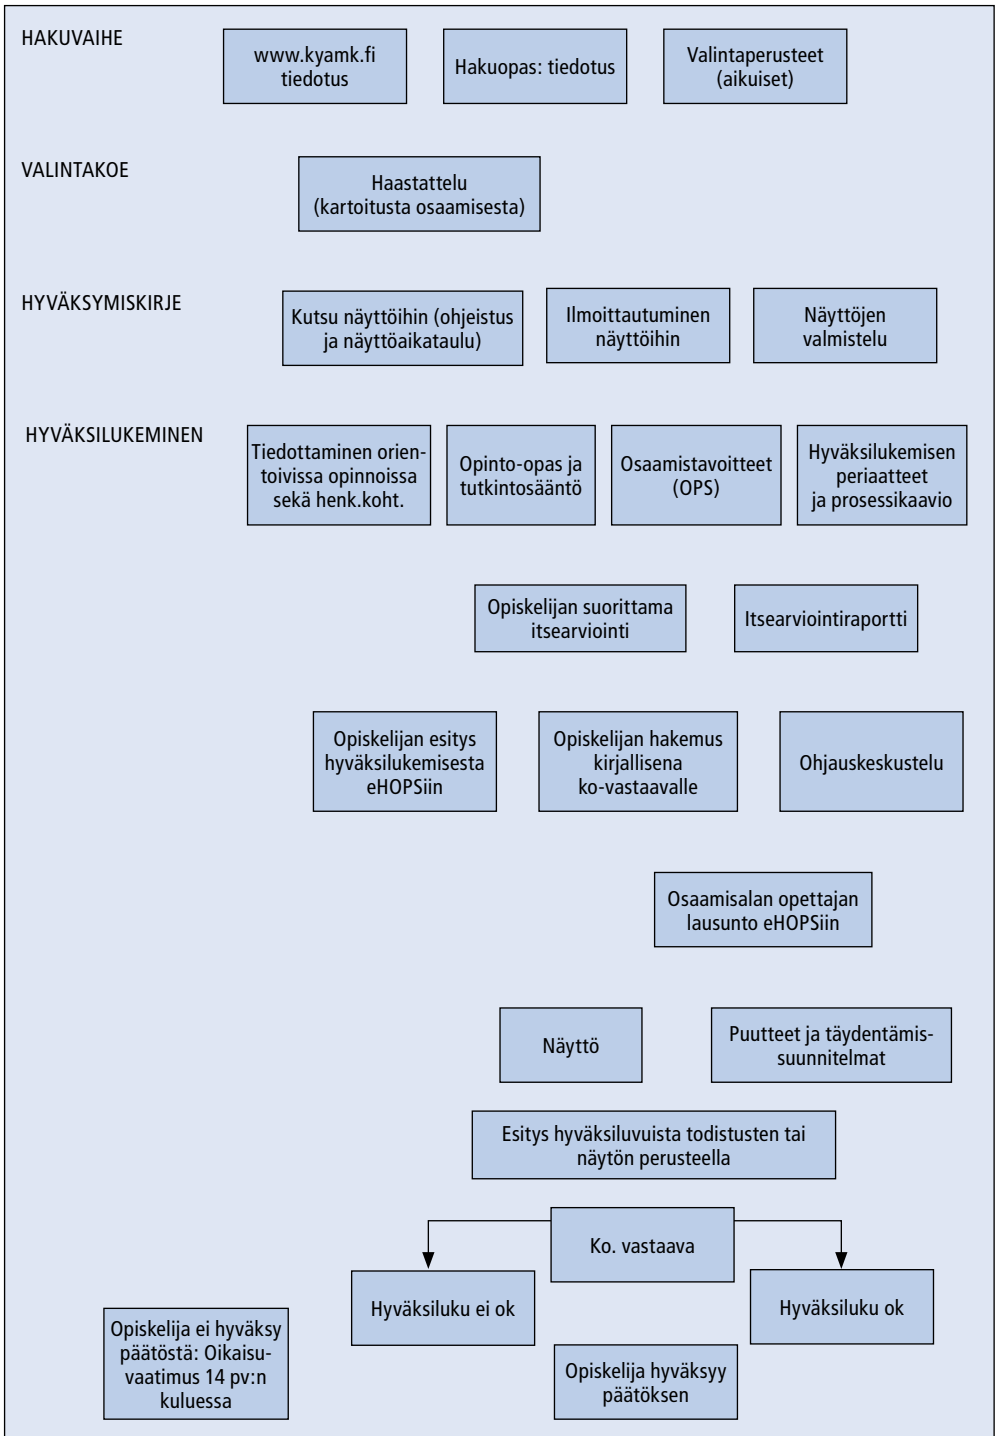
HAKUVAIHE

www.kyamk.fi tiedotus

Hakuopas: tiedotus

Valintaperusteet (aikuiset)

VALINTAKOE

Haastattelu (kartoitusta osaamisesta)

HYVÄKSYMISKIRJE

Kutsu näyttöihin (ohjeistus ja näyttöaikataulu)

Ilmoittautuminen näyttöihin

Näyttöjen valmistelu

HYVÄKSILUKEMINEN

Tiedottaminen orientoivissa opinnoissa sekä henk.koht.

Opinto-opas ja tutkintosääntö

Osaamistavoitteet (OPS)

Hyväksilukemisen periaatteet ja prosessikaavio

Opiskelijan suorittama itsearviointi

Itsearviointiraportti

Opiskelijan esitys hyväksilukemisesta eHOPSiin

Opiskelijan hakemus kirjallisena ko-vastaavalle

Ohjauskeskustelu

Osaamisalan opettajan lausunto eHOPSiin

Näyttö

Puutteet ja täydentämissuunnitelmat

Esitys hyväksiluvuista todistusten tai näytön perusteella

Ko. vastaava

Hyväksiluku ei ok

Hyväksiluku ok

Opiskelija ei hyväksy päätöstä: Oikaisuvaatimus 14 pv:n kuluessa

Opiskelija hyväksyy päätöksen